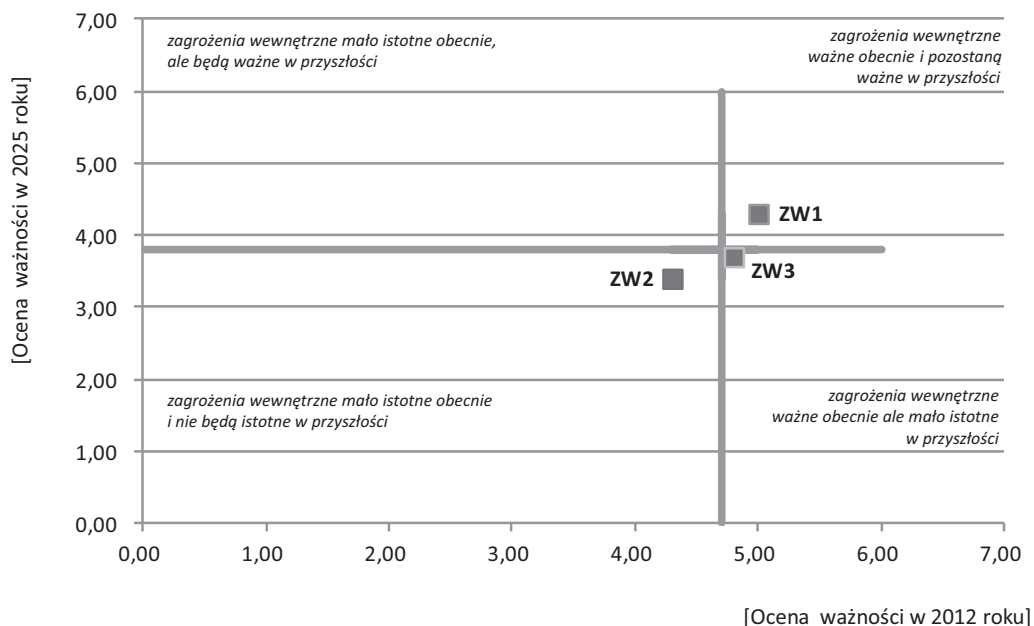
[Ocena ważności w 2025 roku]

7,00
6,00
5,00
4,00
3,00
2,00
1,00
0,00

zagrożenia wewnętrzne mało istotne obecnie, ale będą ważne w przyszłości

zagrożenia wewnętrzne ważne obecnie i pozostaną ważne w przyszłości

ZW1
ZW2
ZW3

zagrożenia wewnętrzne mało istotne obecnie i nie będą istotne w przyszłości

zagrożenia wewnętrzne ważne obecnie ale mało istotne w przyszłości

0,00 1,00 2,00 3,00 4,00 5,00 6,00 7,00

[Ocena ważności w 2012 roku]